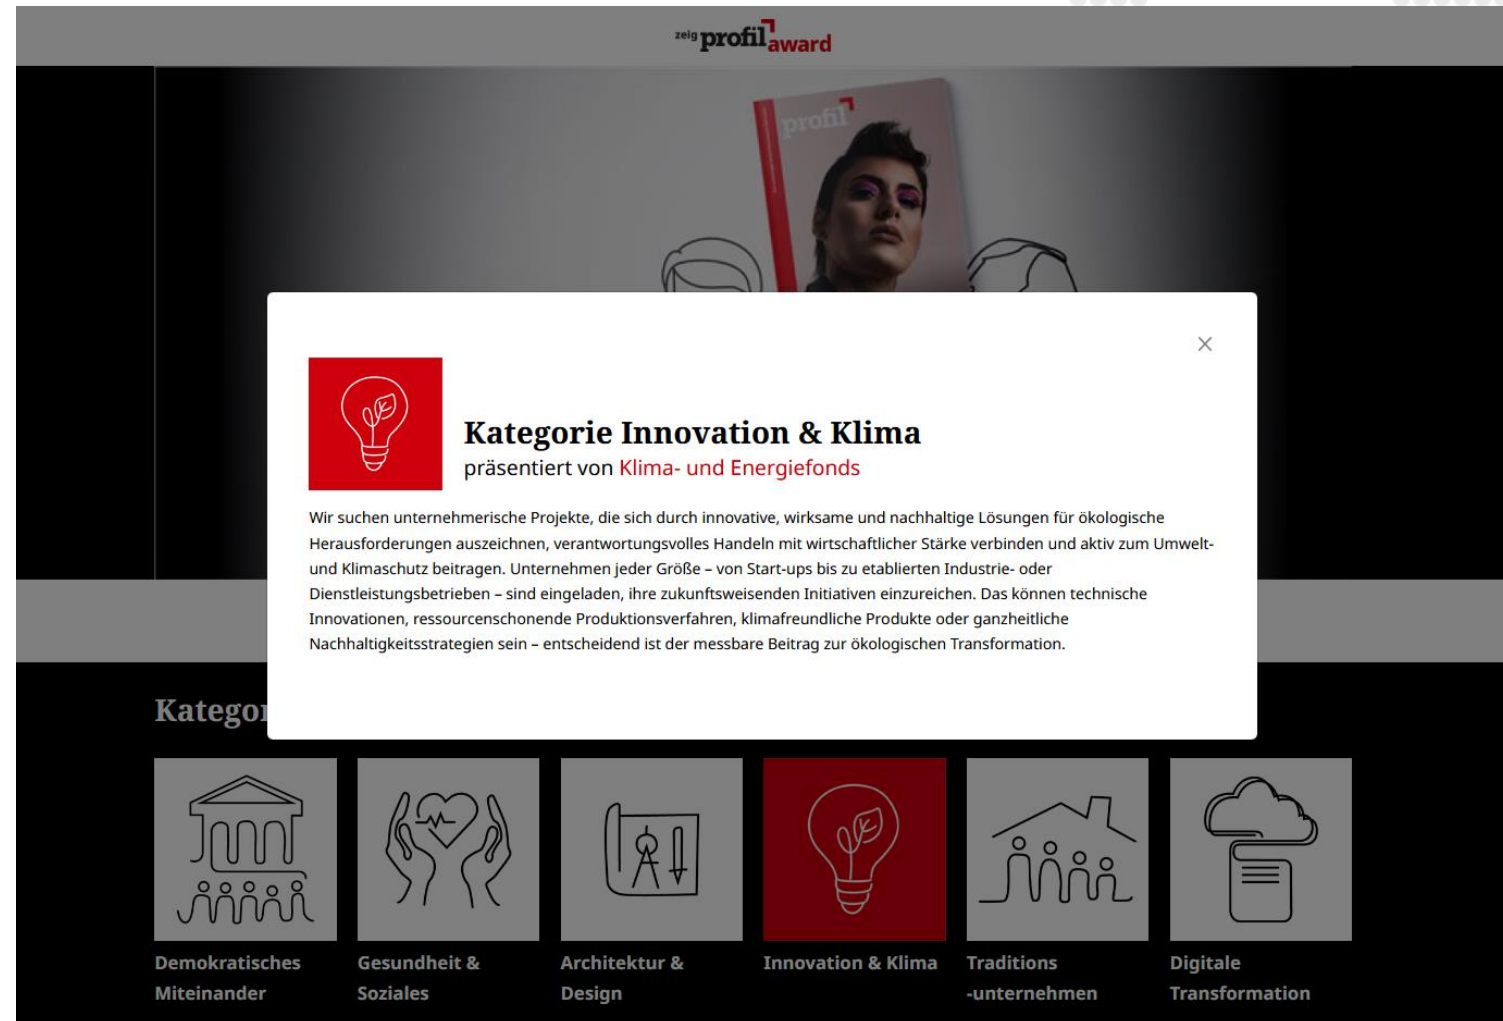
zeig profil award

profil

×

Kategorie Innovation & Klima
präsentiert von Klima- und Energiefonds

Wir suchen unternehmerische Projekte, die sich durch innovative, wirksame und nachhaltige Lösungen für ökologische Herausforderungen auszeichnen, verantwortungsvolles Handeln mit wirtschaftlicher Stärke verbinden und aktiv zum Umwelt- und Klimaschutz beitragen. Unternehmen jeder Größe – von Start-ups bis zu etablierten Industrie- oder Dienstleistungsbetrieben – sind eingeladen, ihre zukunftsweisenden Initiativen einzureichen. Das können technische Innovationen, ressourcenschonende Produktionsverfahren, klimafreundliche Produkte oder ganzheitliche Nachhaltigkeitsstrategien sein – entscheidend ist der messbare Beitrag zur ökologischen Transformation.

Kategor

Demokratisches Miteinander

Gesundheit & Soziales

Architektur & Design

Innovation & Klima

Traditions -unternehmen

Digitale Transformation